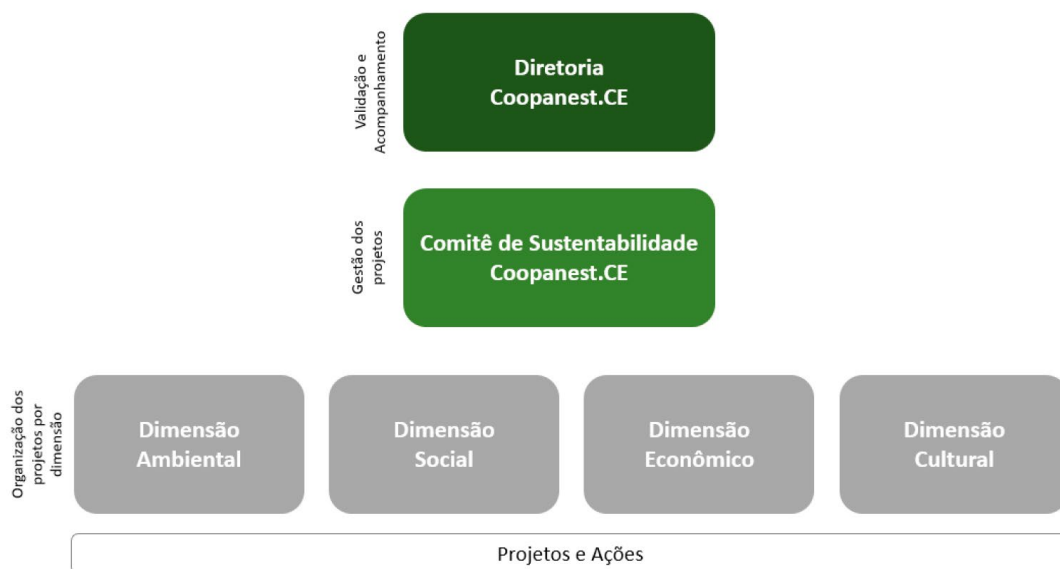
Validação e Acompanhamento

Diretoria
Coopanest.CE

Gestão dos projetos

Comitê de Sustentabilidade
Coopanest.CE

Organização dos projetos por dimensão

Dimensão
Ambiental

Dimensão
Social

Dimensão
Econômico

Dimensão
Cultural

Projetos e Ações